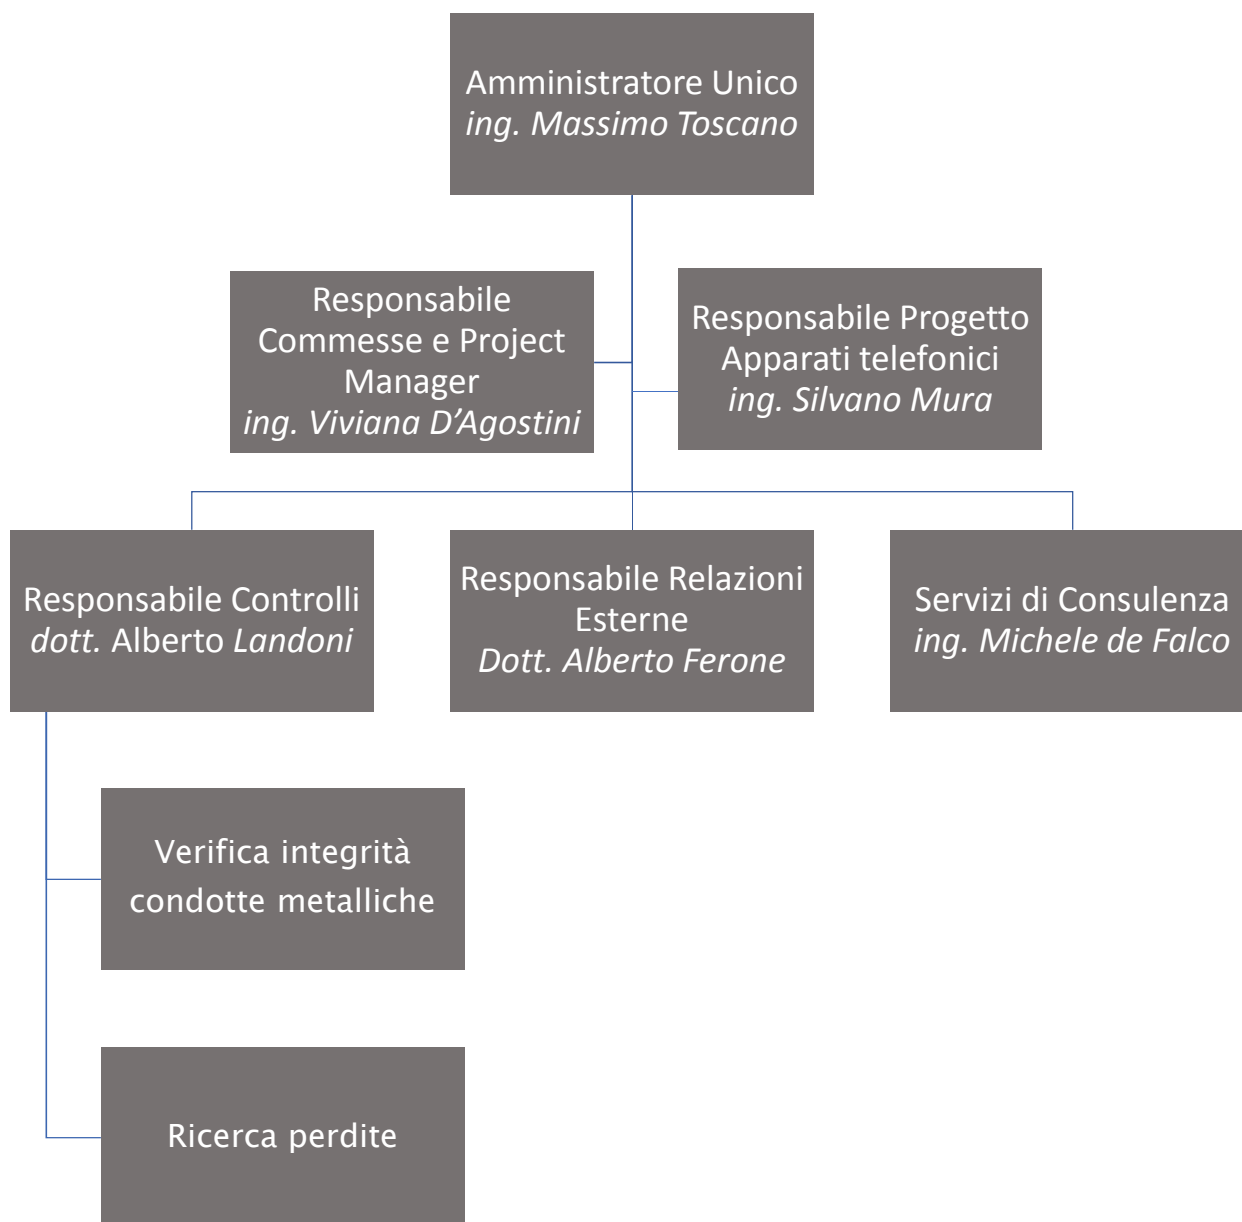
Amministratore Unico
ing. Massimo Toscano

Responsabile Commesse e Project Manager
ing. Viviana D’Agostini

Responsabile Progetto Apparati telefonici
ing. Silvano Mura

Responsabile Controlli
dott. Alberto Landoni

Responsabile Relazioni Esterne
Dott. Alberto Ferone

Servizi di Consulenza
ing. Michele de Falco

Verifica integrità condotte metalliche

Ricerca perdite